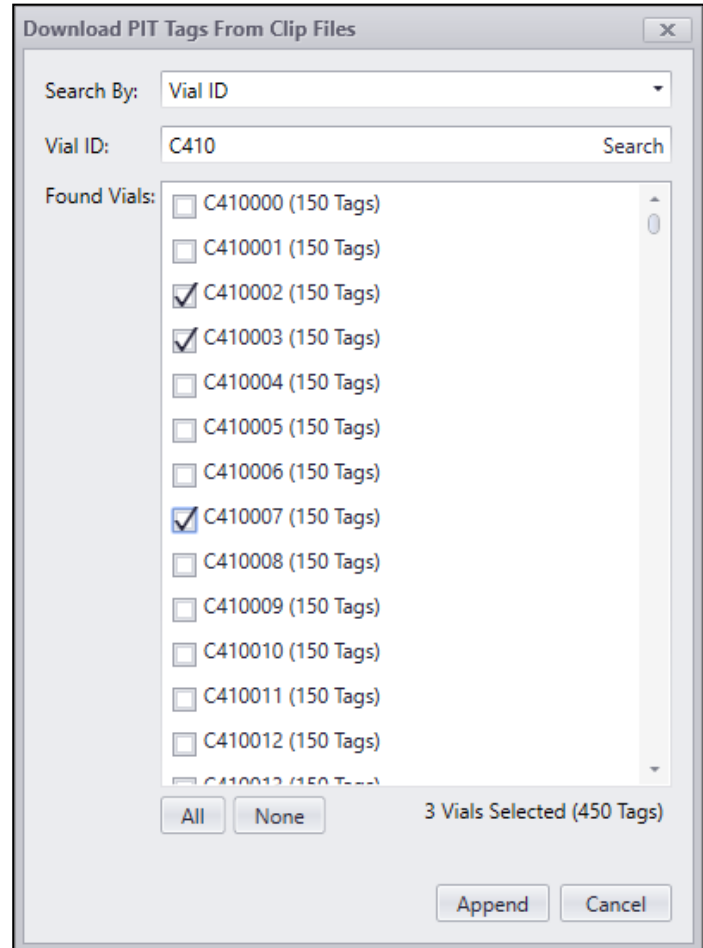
Download PIT Tags From Clip Files

×

Search By: Vial ID

Vial ID: C410 Search

Found Vials:
C410000 (150 Tags)
C410001 (150 Tags)
C410002 (150 Tags)
C410003 (150 Tags)
C410004 (150 Tags)
C410005 (150 Tags)
C410006 (150 Tags)
C410007 (150 Tags)
C410008 (150 Tags)
C410009 (150 Tags)
C410010 (150 Tags)
C410011 (150 Tags)
C410012 (150 Tags)
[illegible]

All None 3 Vials Selected (450 Tags)

Append Cancel